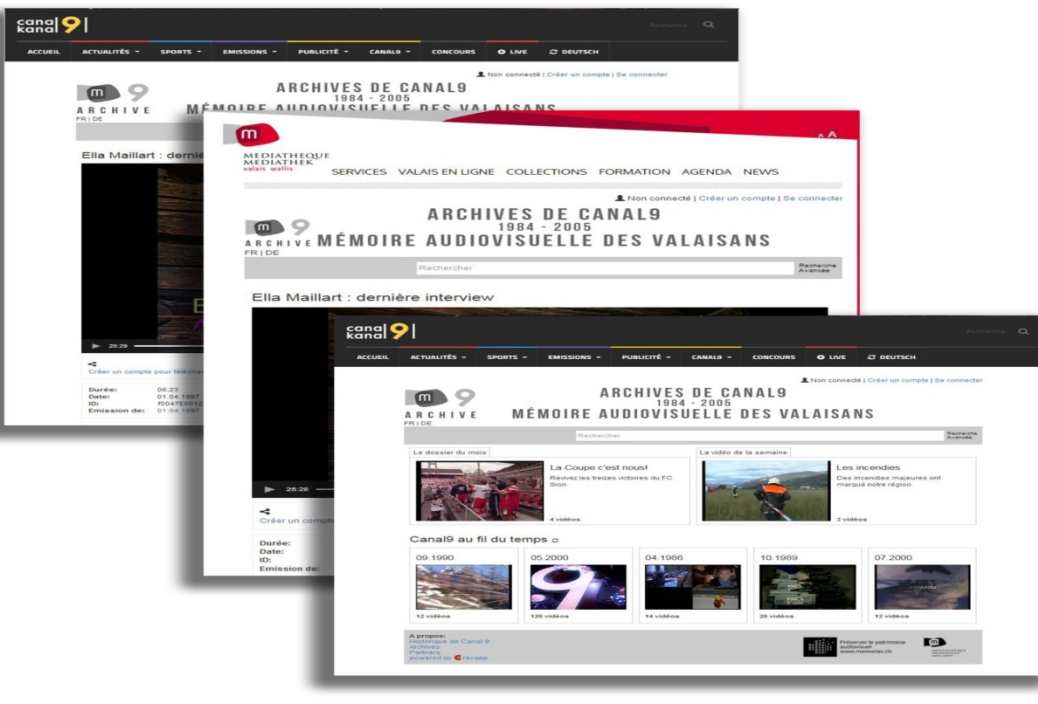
canal kanal 9

Recherche

ACCUEIL ACTUALITÉS SPORTS EMISSIONS PUBLICITÉ CANAL9 CONCOURS LIVE DEUTSCH

Non connecté | Créer un compte | Se connecter

ARCHIVE
FR | DE

ARCHIVES DE CANAL9
1984 - 2005
MÉMOIRE AUDIOVISUELLE DES VALAISANS

Ella Maillart : derniè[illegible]

25:29

Créer un compte pour téléch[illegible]

Durée: 06:23
Date: 01.04.1997
ID: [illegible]
Emission de: 01.04.1997

MEDIATHEQUE
MEDIATHEK
valais wallis

SERVICES VALAIS EN LIGNE COLLECTIONS FORMATION AGENDA NEWS

Non connecté | Créer un compte | Se connecter

ARCHIVE
FR | DE

ARCHIVES DE CANAL9
1984 - 2005
MÉMOIRE AUDIOVISUELLE DES VALAISANS

Rechercher
Recherche Avancée

Ella Maillart : dernière interview

25:26

Créer un compte

Durée:
Date:
ID:
Emission de:

canal kanal 9

Recherche

ACCUEIL ACTUALITÉS SPORTS EMISSIONS PUBLICITÉ CANAL9 CONCOURS LIVE DEUTSCH

Non connecté | Créer un compte | Se connecter

ARCHIVE
FR | DE

ARCHIVES DE CANAL9
1984 - 2005
MÉMOIRE AUDIOVISUELLE DES VALAISANS

Rechercher
Recherche Avancée

Le dossier du mois
La Coupe c'est nous!
Revivez les treizes victoires du FC Sion
4 vidéos

La vidéo de la semaine
Les incendies
Des incendies majeures ont marqué notre région
3 vidéos

Canal9 au fil du temps

09.1990
12 vidéos

05.2000
120 vidéos

04.1986
14 vidéos

10.1989
20 vidéos

07.2000
12 vidéos

A propos:
Historique de Canal 9
Archives
Partners
powered by recapp

Préserver le patrimoine audiovisuel
www.memobase.ch